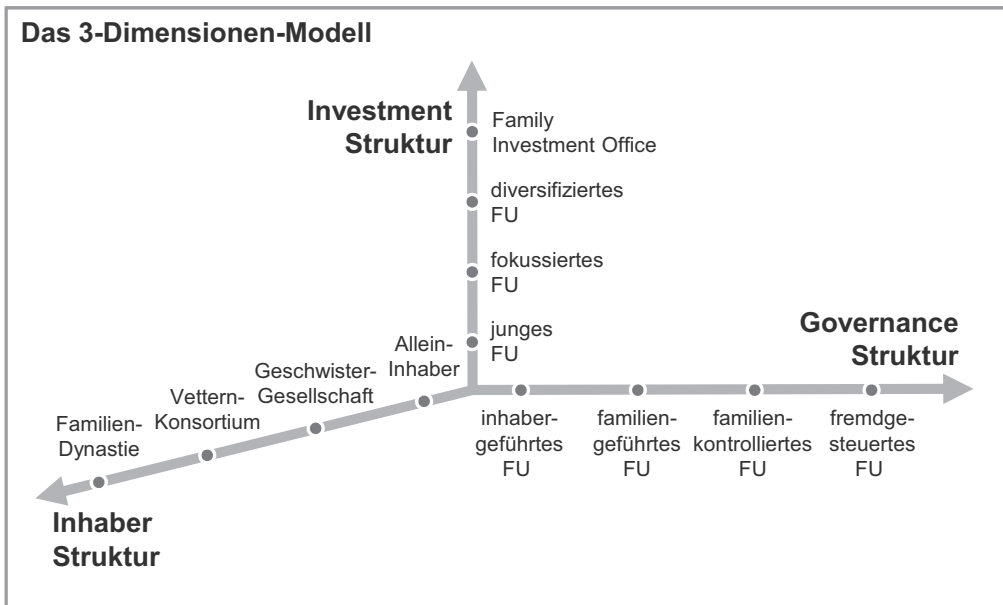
Das 3-Dimensionen-Modell

Investment Struktur

Family Investment Office

diversifiziertes FU

fokussiertes FU

junges FU

Governance Struktur

Allein-Inhaber

Geschwister-Gesellschaft

Vettern-Konsortium

Familien-Dynastie

Inhaber Struktur

inhabergeführtes FU

familiengeführtes FU

familienkontrolliertes FU

fremdgesteuertes FU